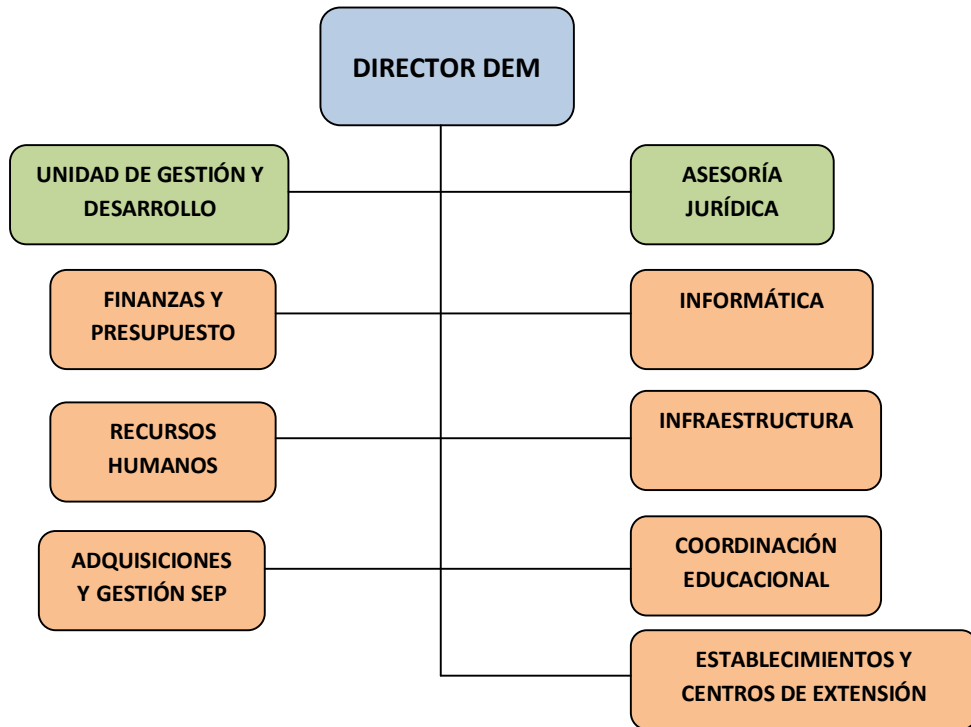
DIRECTOR DEM

UNIDAD DE GESTIÓN Y DESARROLLO

ASESORÍA JURÍDICA

FINANZAS Y PRESUPUESTO

INFORMÁTICA

RECURSOS HUMANOS

INFRAESTRUCTURA

ADQUISICIONES Y GESTIÓN SEP

COORDINACIÓN EDUCACIONAL

ESTABLECIMIENTOS Y CENTROS DE EXTENSIÓN